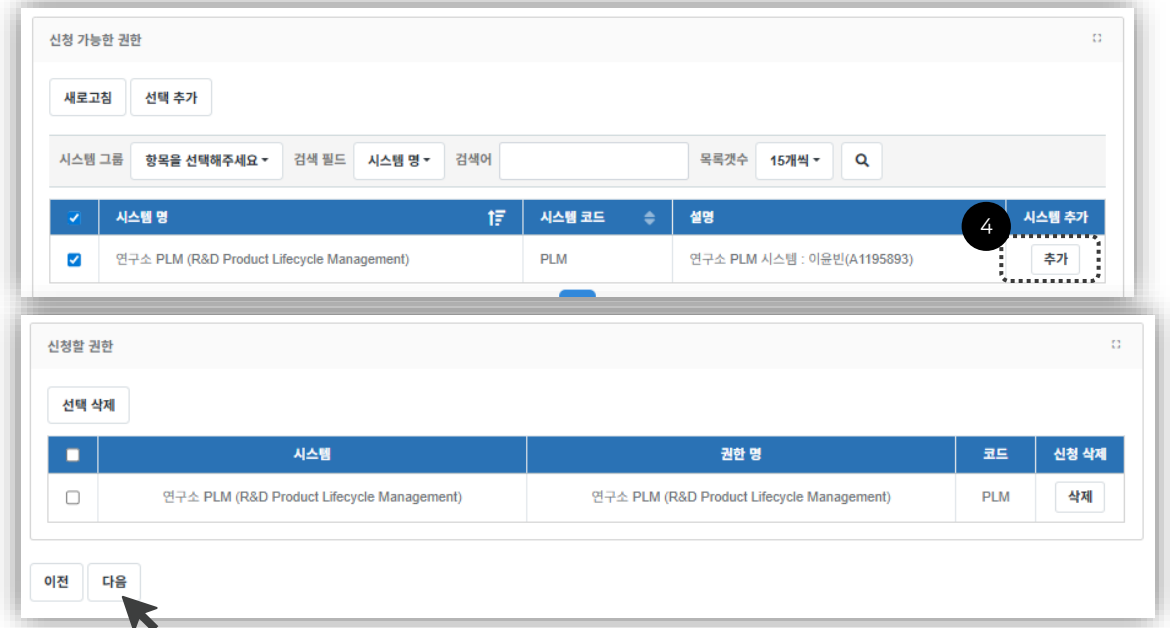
신청 가능한 권한

새로고침 선택 추가

시스템 그룹 항목을 선택해주세요 ▾ 검색 필드 시스템 명 ▾ 검색어 목록갯수 15개씩 ▾

| ✓ | 시스템 명 | 시스템 코드 | 설명 | 시스템 추가 |
|---|---|---|---|---|
| ✓ | 연구소 PLM (R&D Product Lifecycle Management) | PLM | 연구소 PLM 시스템 : 이윤빈(A1195893) | 추가 |

4

신청할 권한

선택 삭제

| | 시스템 | 권한 명 | 코드 | 신청 삭제 |
|---|---|---|---|---|
| | 연구소 PLM (R&D Product Lifecycle Management) | 연구소 PLM (R&D Product Lifecycle Management) | PLM | 삭제 |

이전 다음